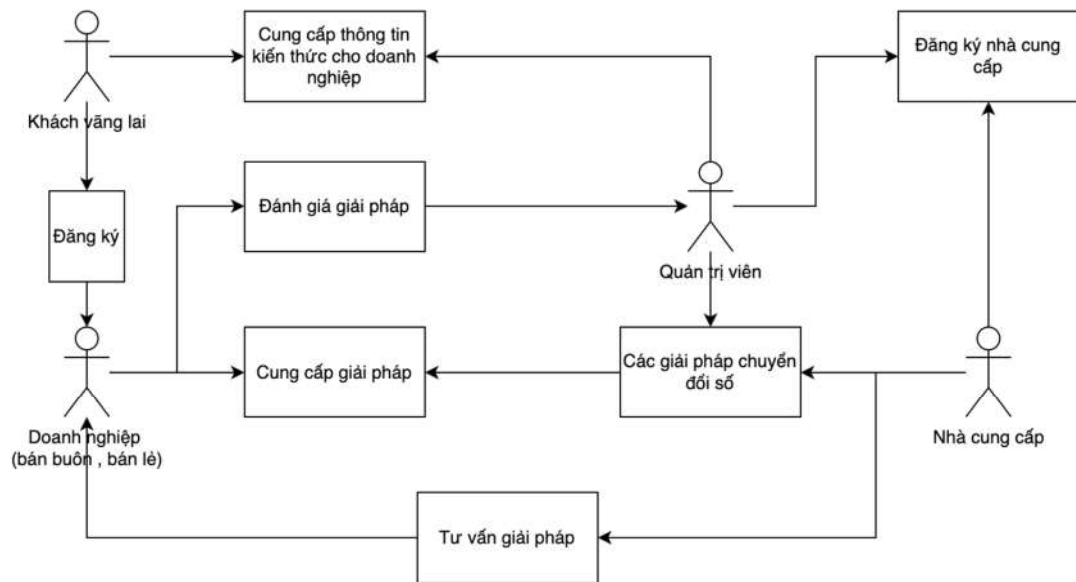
Khách vãng lai

Cung cấp thông tin kiến thức cho doanh nghiệp

Đăng ký nhà cung cấp

Đăng ký

Đánh giá giải pháp

Quản trị viên

Doanh nghiệp (bán buôn , bán lẻ)

Cung cấp giải pháp

Các giải pháp chuyển đổi số

Nhà cung cấp

Tư vấn giải pháp